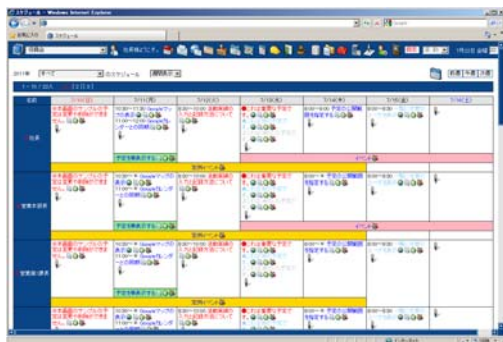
スケジュール - Windows Internet Explorer

お気に入り | スケジュール

営業部

2011年 | すべて | のスケジュール | 週間表示

| 名前 | 7/10(日) | 7/11(月) | 7/12(火) | 7/13(水) | 7/14(木) | 7/15(金) | 7/16(土) |
|---|---|---|---|---|---|---|---|
| 社長 | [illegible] | 10:30~11:30 Googleマップ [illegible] | 9:00~10:00 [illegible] | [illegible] | 9:00~9:30 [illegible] | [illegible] | |
| 営業本部長 | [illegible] | 10:30~ Googleマップ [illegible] | 9:00~10:00 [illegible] | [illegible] | 9:00~9:30 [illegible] | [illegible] | |
| 営業第1課長 | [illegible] | 10:30~ Googleマップ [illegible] | 9:00~10:00 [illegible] | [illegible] | 9:00~9:30 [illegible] | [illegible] | |

予定を繰返表示する

定例イベント

イベント